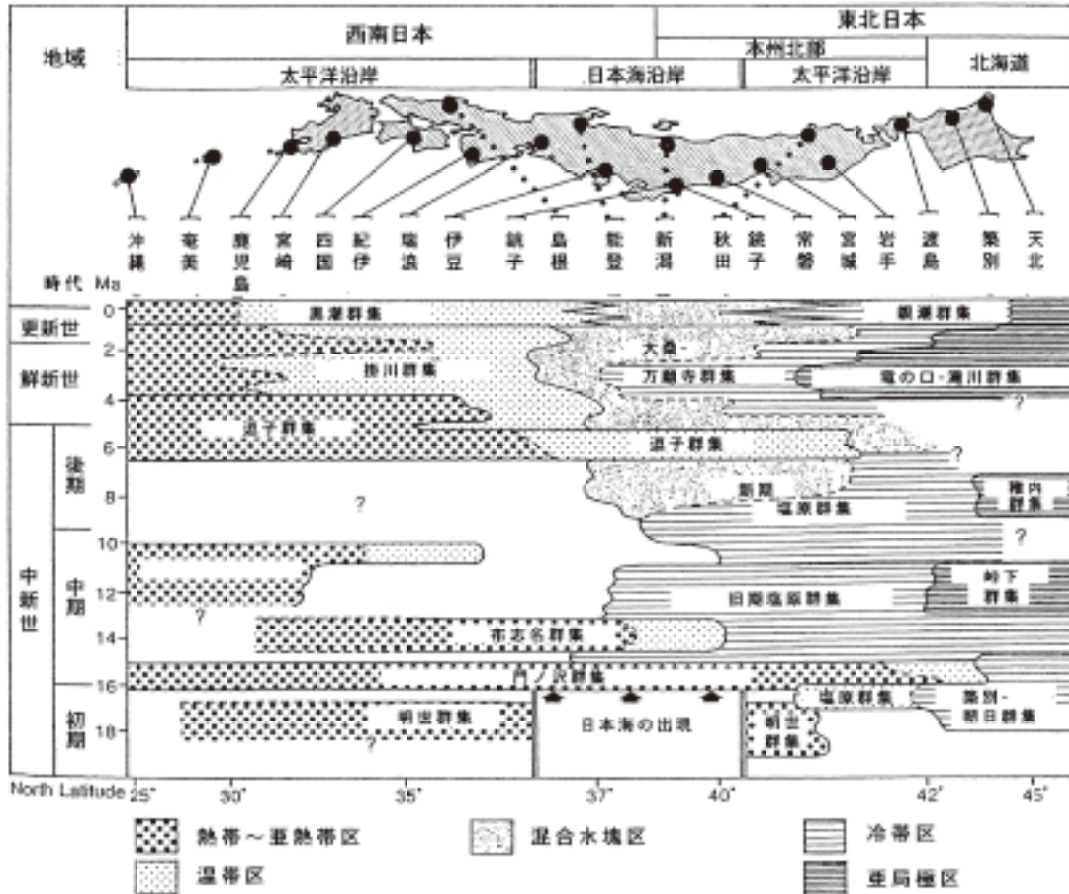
| 地域 | 西南日本 | | 東北日本 | | |
|---|---|---|---|---|---|
| | | | 本州北部 | | 北海道 |
| | 太平洋沿岸 | 日本海沿岸 | 太平洋沿岸 | | |

沖縄　奄美　鹿児島　宮崎　四国　紀伊　瑞浪　伊豆　銚子　島根　能登　新潟　秋田　銚子　常磐　宮城　岩手　渡島　築別　天北

時代 Ma

0
2
4
6
8
10
12
14
16
18

更新世
鮮新世
中新世
後期
中期
初期

黒潮群集
親潮群集
掛川群集
大桑-
万願寺群集
竜の口-滝川群集
?
逗子群集
逗子群集
?
?
新第
塩原群集
稚内群集
?
?
日期塩原群集
峠下群集
?
布志名群集
門ノ沢群集
塩原群集
築別-朝日群集
明世群集
日本海の出現
明世群集
?

North Latitude 25° 30° 35° 37° 40° 42° 45°

熱帯～亜熱帯区
温帯区
混合水塊区
冷帯区
亜寒極区